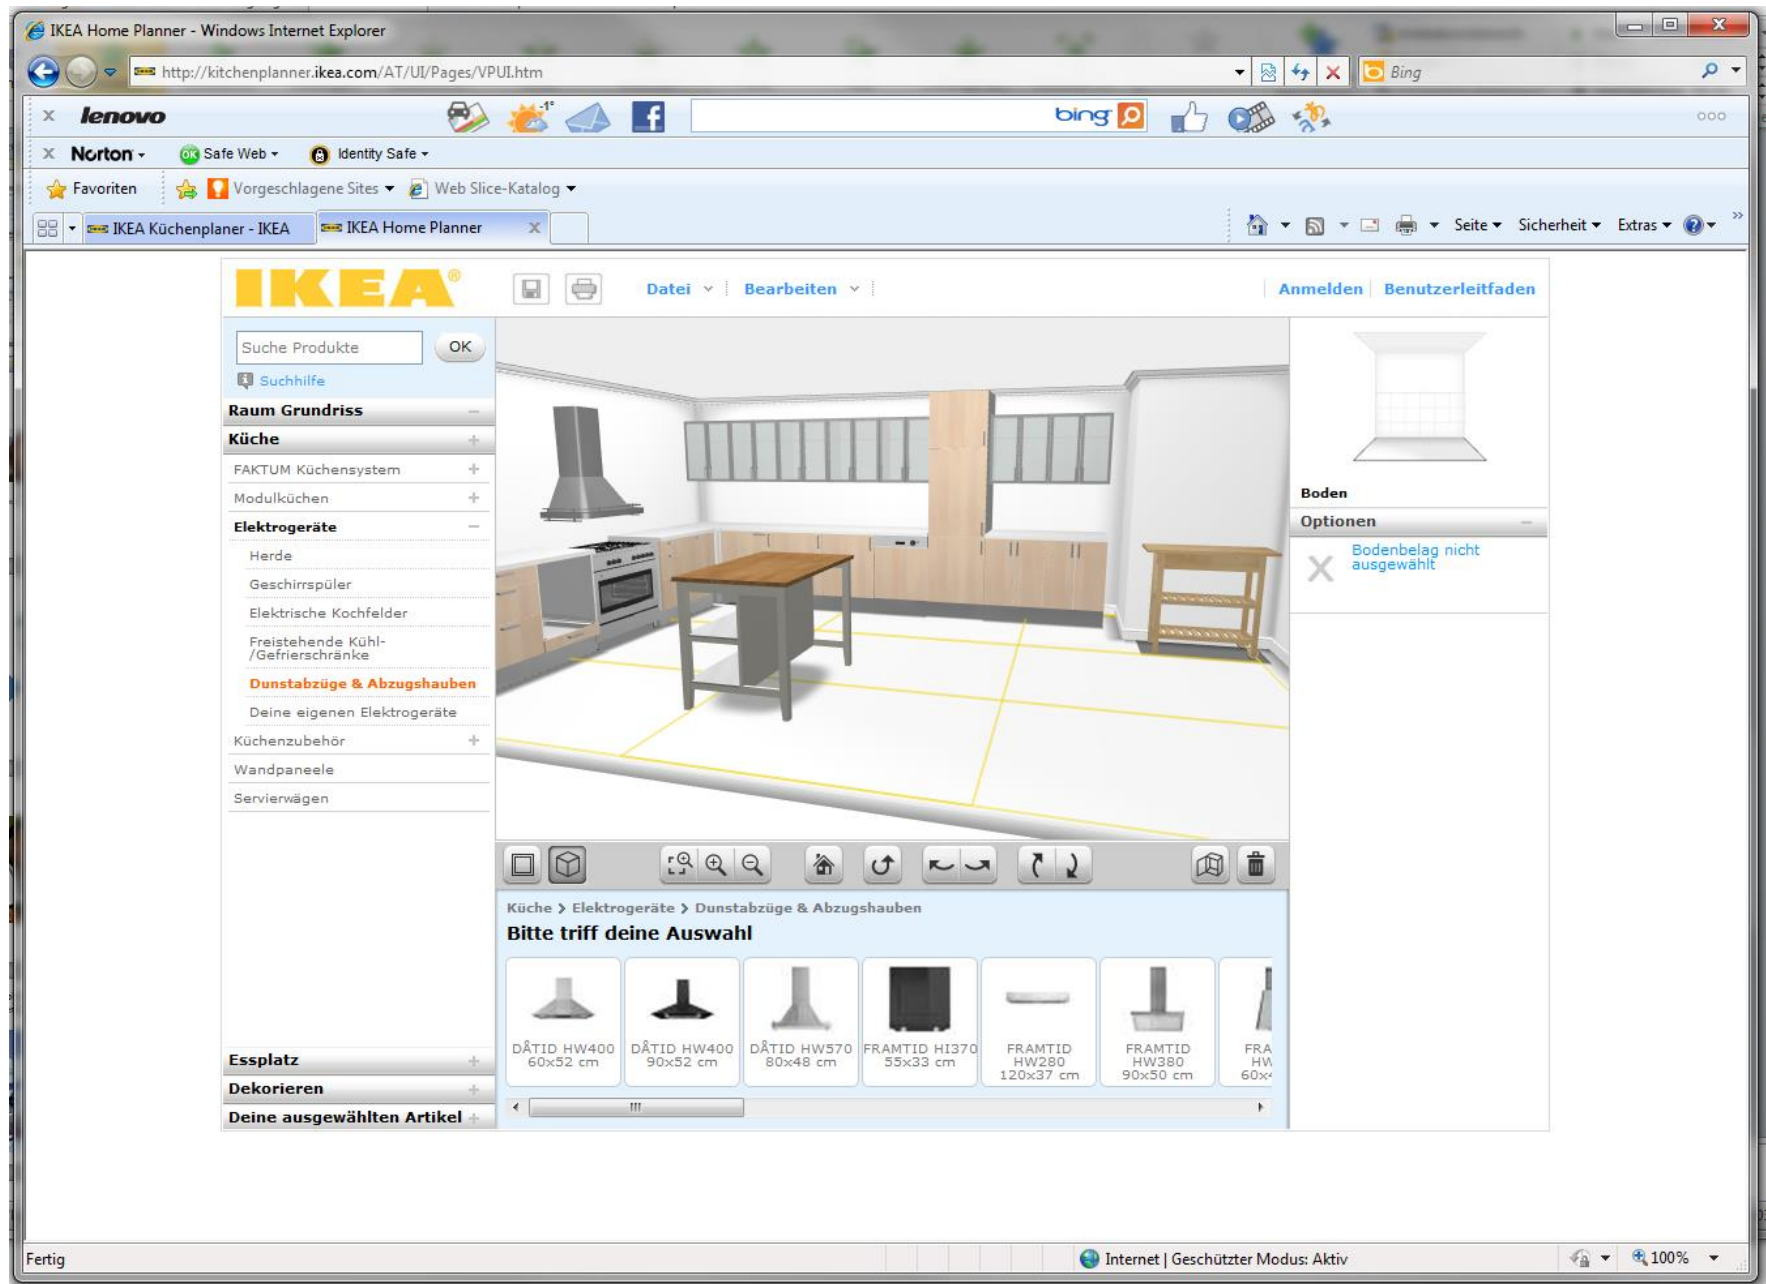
IKEA Home Planner - Windows Internet Explorer

http://kitchenplanner.ikea.com/AT/UI/Pages/VPUI.htm

Bing

lenovo

bing

Norton

Safe Web

Identity Safe

Favoriten

Vorgeschlagene Sites

Web Slice-Katalog

IKEA Küchenplaner - IKEA

IKEA Home Planner

Seite

Sicherheit

Extras

IKEA

Datei

Bearbeiten

Anmelden

Benutzerleitfaden

Suche Produkte

OK

Suchhilfe

Raum Grundriss

Küche

FAKTUM Küchensystem

Modulküchen

Elektrogeräte

Herde

Geschirrspüler

Elektrische Kochfelder

Freistehende Kühl-/Gefrierschränke

Dunstabzüge & Abzugshauben

Deine eigenen Elektrogeräte

Küchenzubehör

Wandpaneele

Servierwägen

Essplatz

Dekorieren

Deine ausgewählten Artikel

Boden

Optionen

Bodenbelag nicht ausgewählt

Küche > Elektrogeräte > Dunstabzüge & Abzugshauben

Bitte triff deine Auswahl

DÅTID HW400 60x52 cm

DÅTID HW400 90x52 cm

DÅTID HW570 80x48 cm

FRAMTID HI370 55x33 cm

FRAMTID HW280 120x37 cm

FRAMTID HW380 90x50 cm

FRA HW 60x

Fertig

Internet | Geschützter Modus: Aktiv

100%